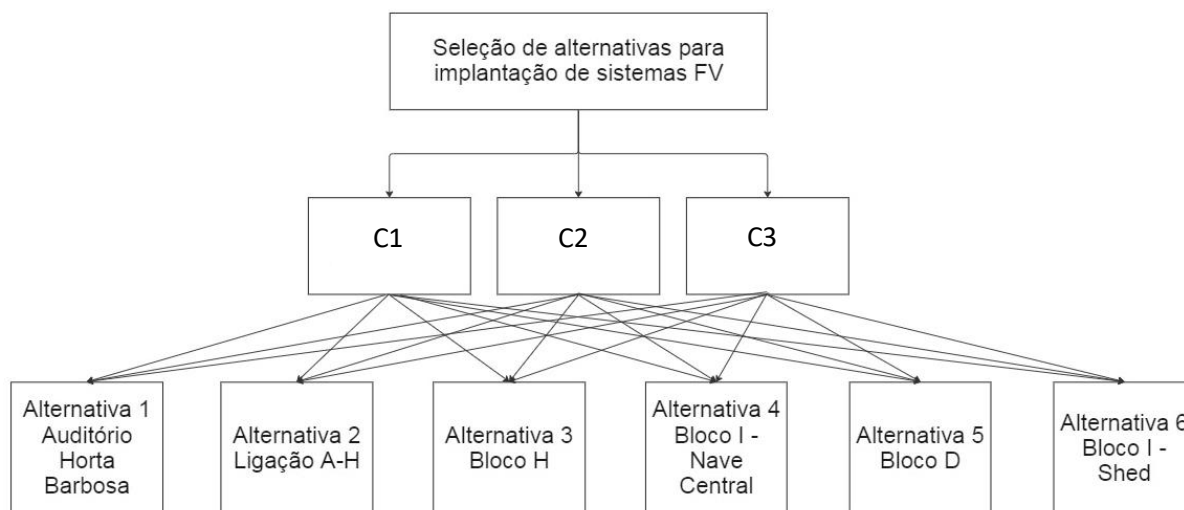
Seleção de alternativas para implantação de sistemas FV

C1

C2

C3

Alternativa 1
Auditório
Horta
Barbosa

Alternativa 2
Ligação A-H

Alternativa 3
Bloco H

Alternativa 4
Bloco I -
Nave
Central

Alternativa 5
Bloco D

Alternativa 6
Bloco I -
Shed